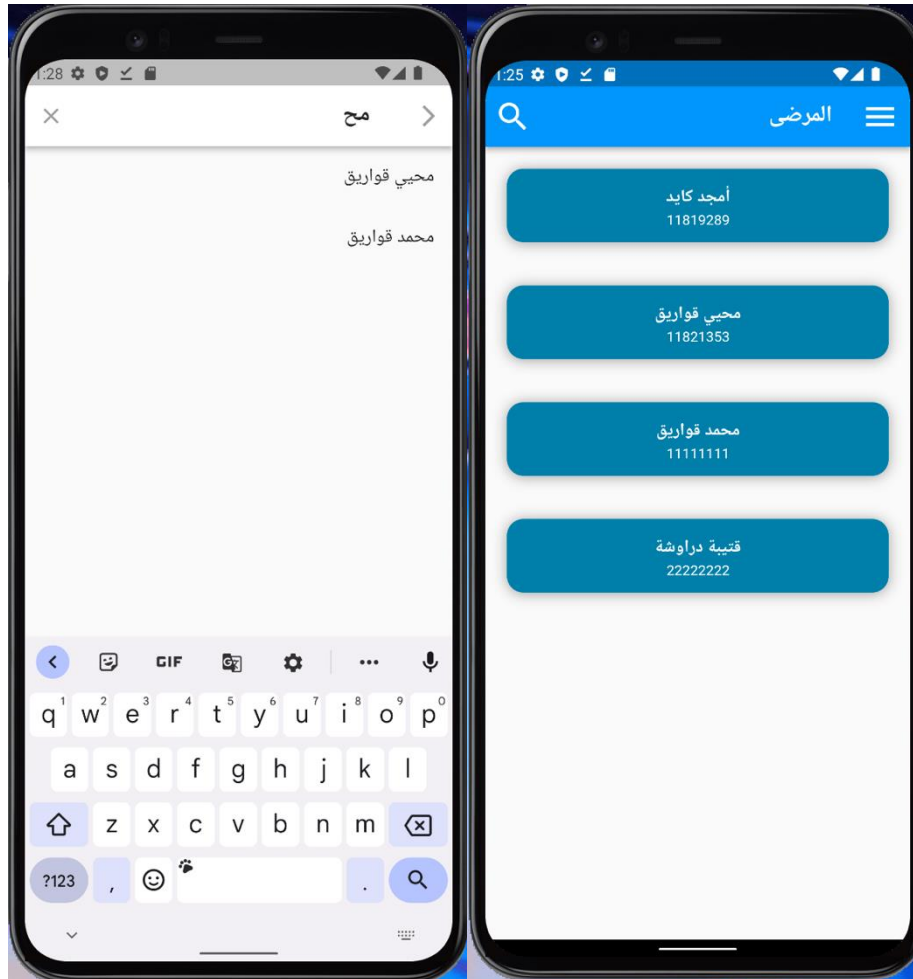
1:28

× مح

محيي قواريق

محمد قواريق

GIF

q w e r t y u i o p

1 2 3 4 5 6 7 8 9 0

a s d f g h j k l

z x c v b n m

?123 , .

1:25

المرضى

أمجد كايد
11819289

محيي قواريق
11821353

محمد قواريق
11111111

قتيبة دراوشة
22222222